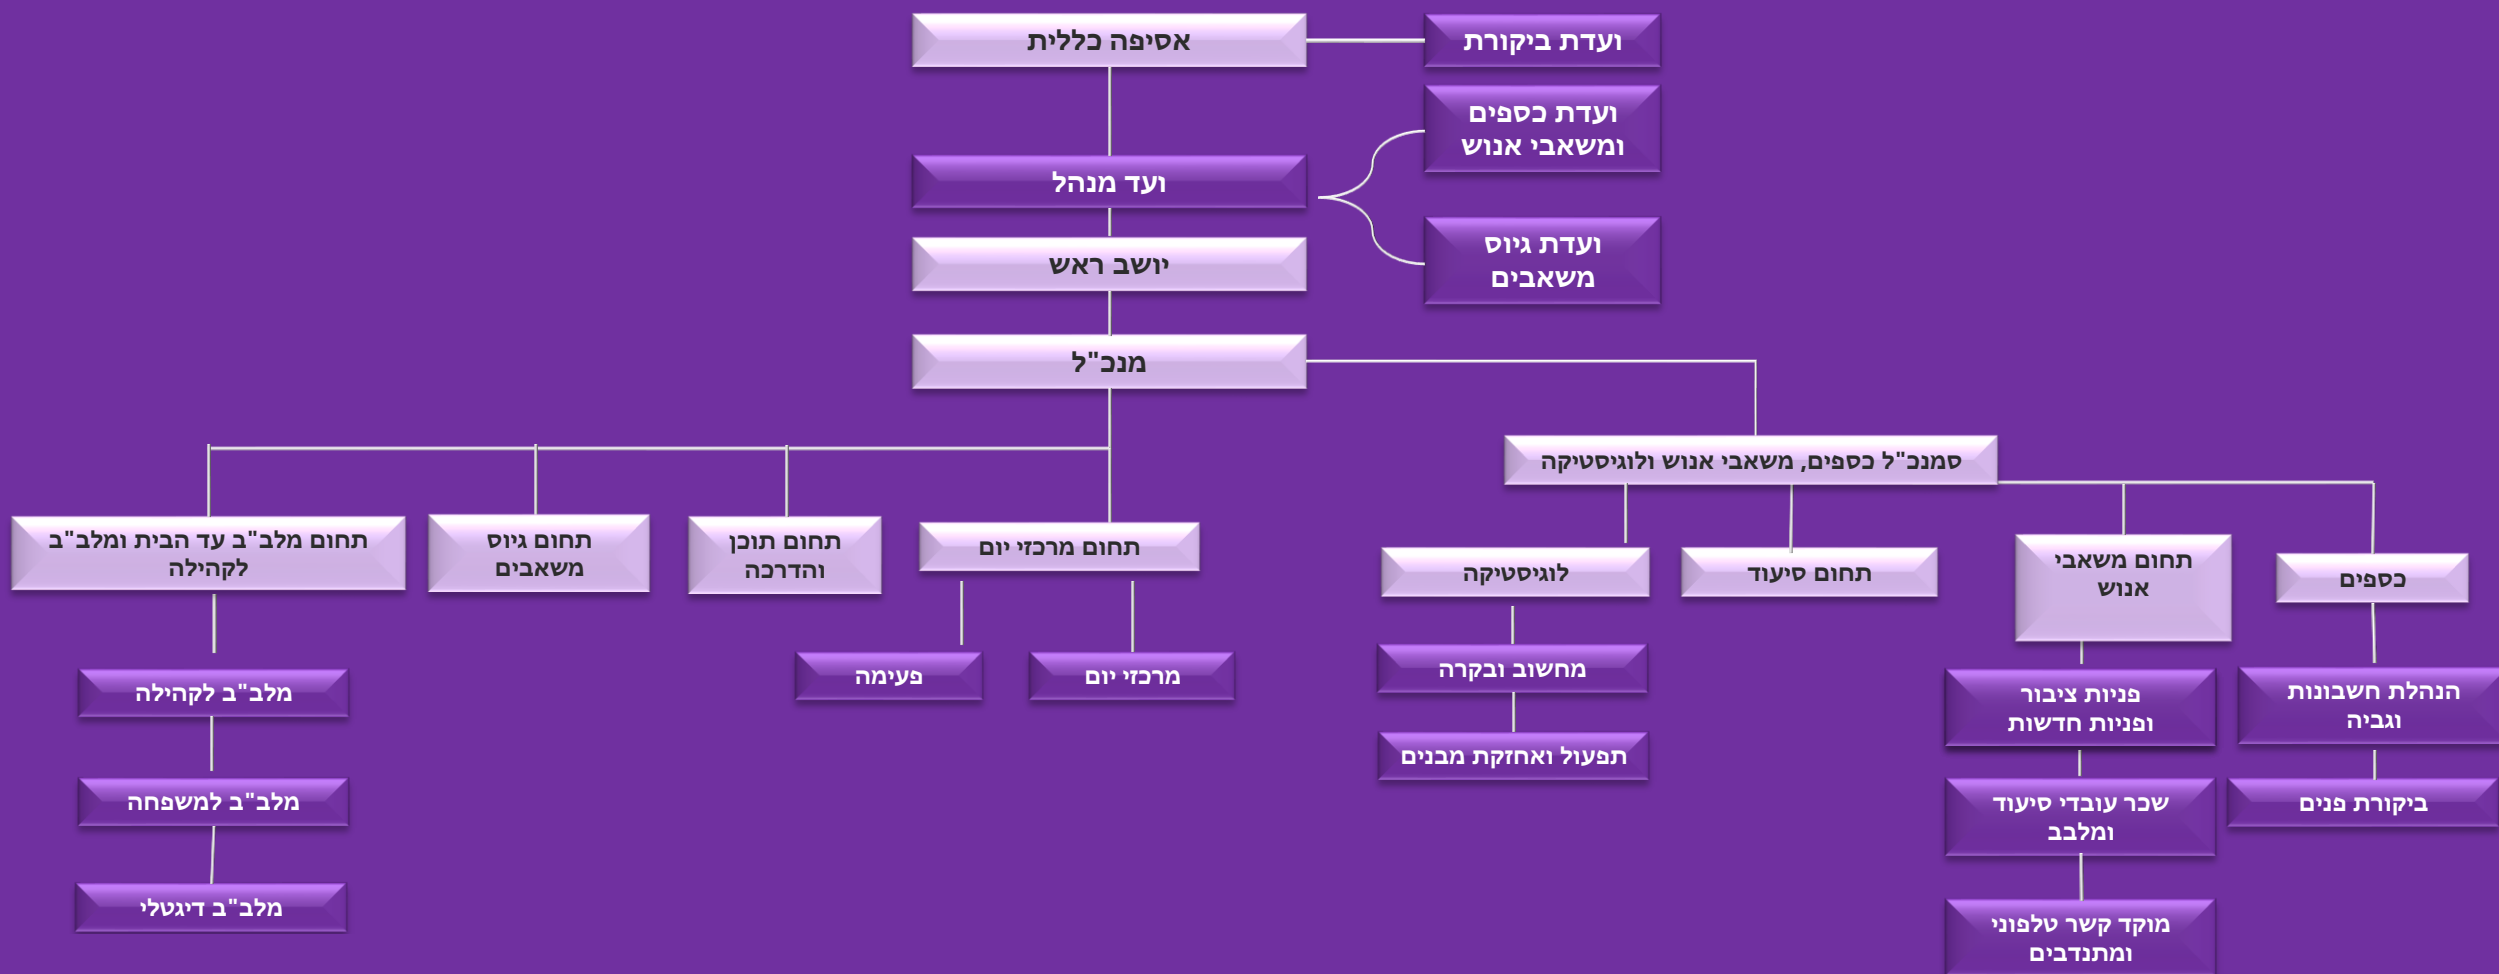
אסיפה כללית
ועדת ביקורת
ועדת כספים ומשאבי אנוש
ועד מנהל
ועדת גיוס משאבים
יושב ראש
מנכ"ל
סמנכ"ל כספים, משאבי אנוש ולוגיסטיקה
תחום מלב"ב עד הבית ומלב"ב לקהילה
תחום גיוס משאבים
תחום תוכן והדרכה
תחום מרכזי יום
לוגיסטיקה
תחום סיעוד
תחום משאבי אנוש
כספים
מלב"ב לקהילה
פעימה
מרכזי יום
מחשוב ובקרה
פניות ציבור ופניות חדשות
הנהלת חשבונות וגביה
מלב"ב למשפחה
תפעול ואחזקת מבנים
שכר עובדי סיעוד ומלבו
ביקורת פנים
מלב"ב דיגטלי
מוקד קשר טלפוני ומתנדבים